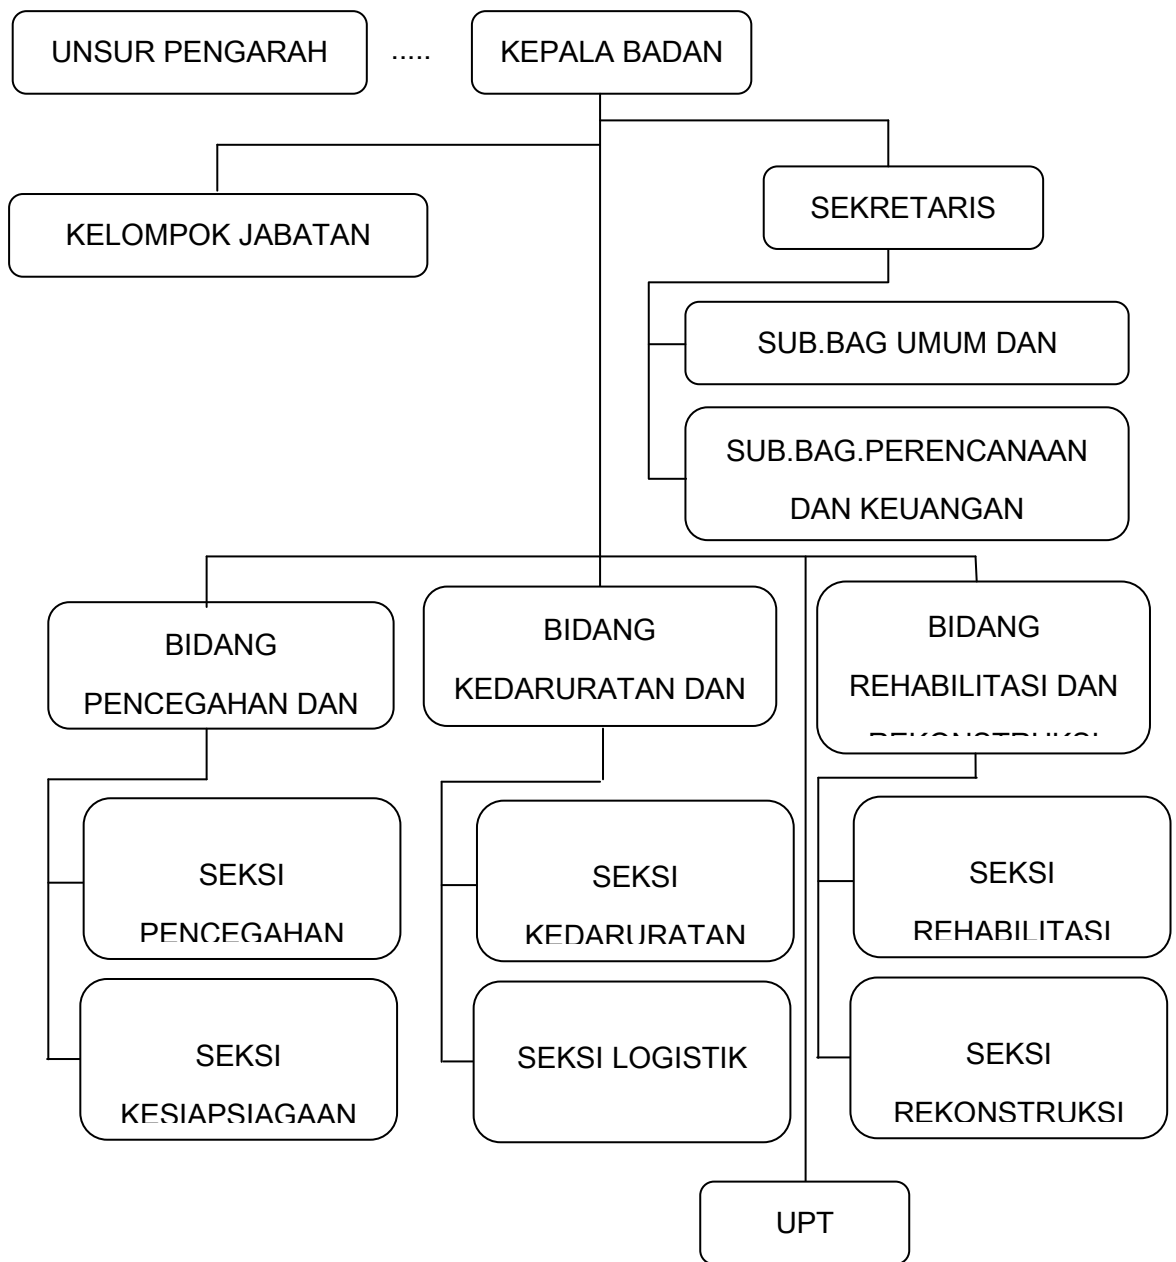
UNSUR PENGARAH

.....

KEPALA BADAN

KELOMPOK JABATAN

SEKRETARIS

SUB.BAG UMUM DAN

SUB.BAG.PERENCANAAN DAN KEUANGAN

BIDANG PENCEGAHAN DAN

BIDANG KEDARURATAN DAN

BIDANG REHABILITASI DAN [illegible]

SEKSI PENCEGAHAN

SEKSI KESIAPSIAGAAN

SEKSI KEDARURATAN

SEKSI LOGISTIK

SEKSI REHABILITASI

SEKSI REKONSTRUKSI

UPT